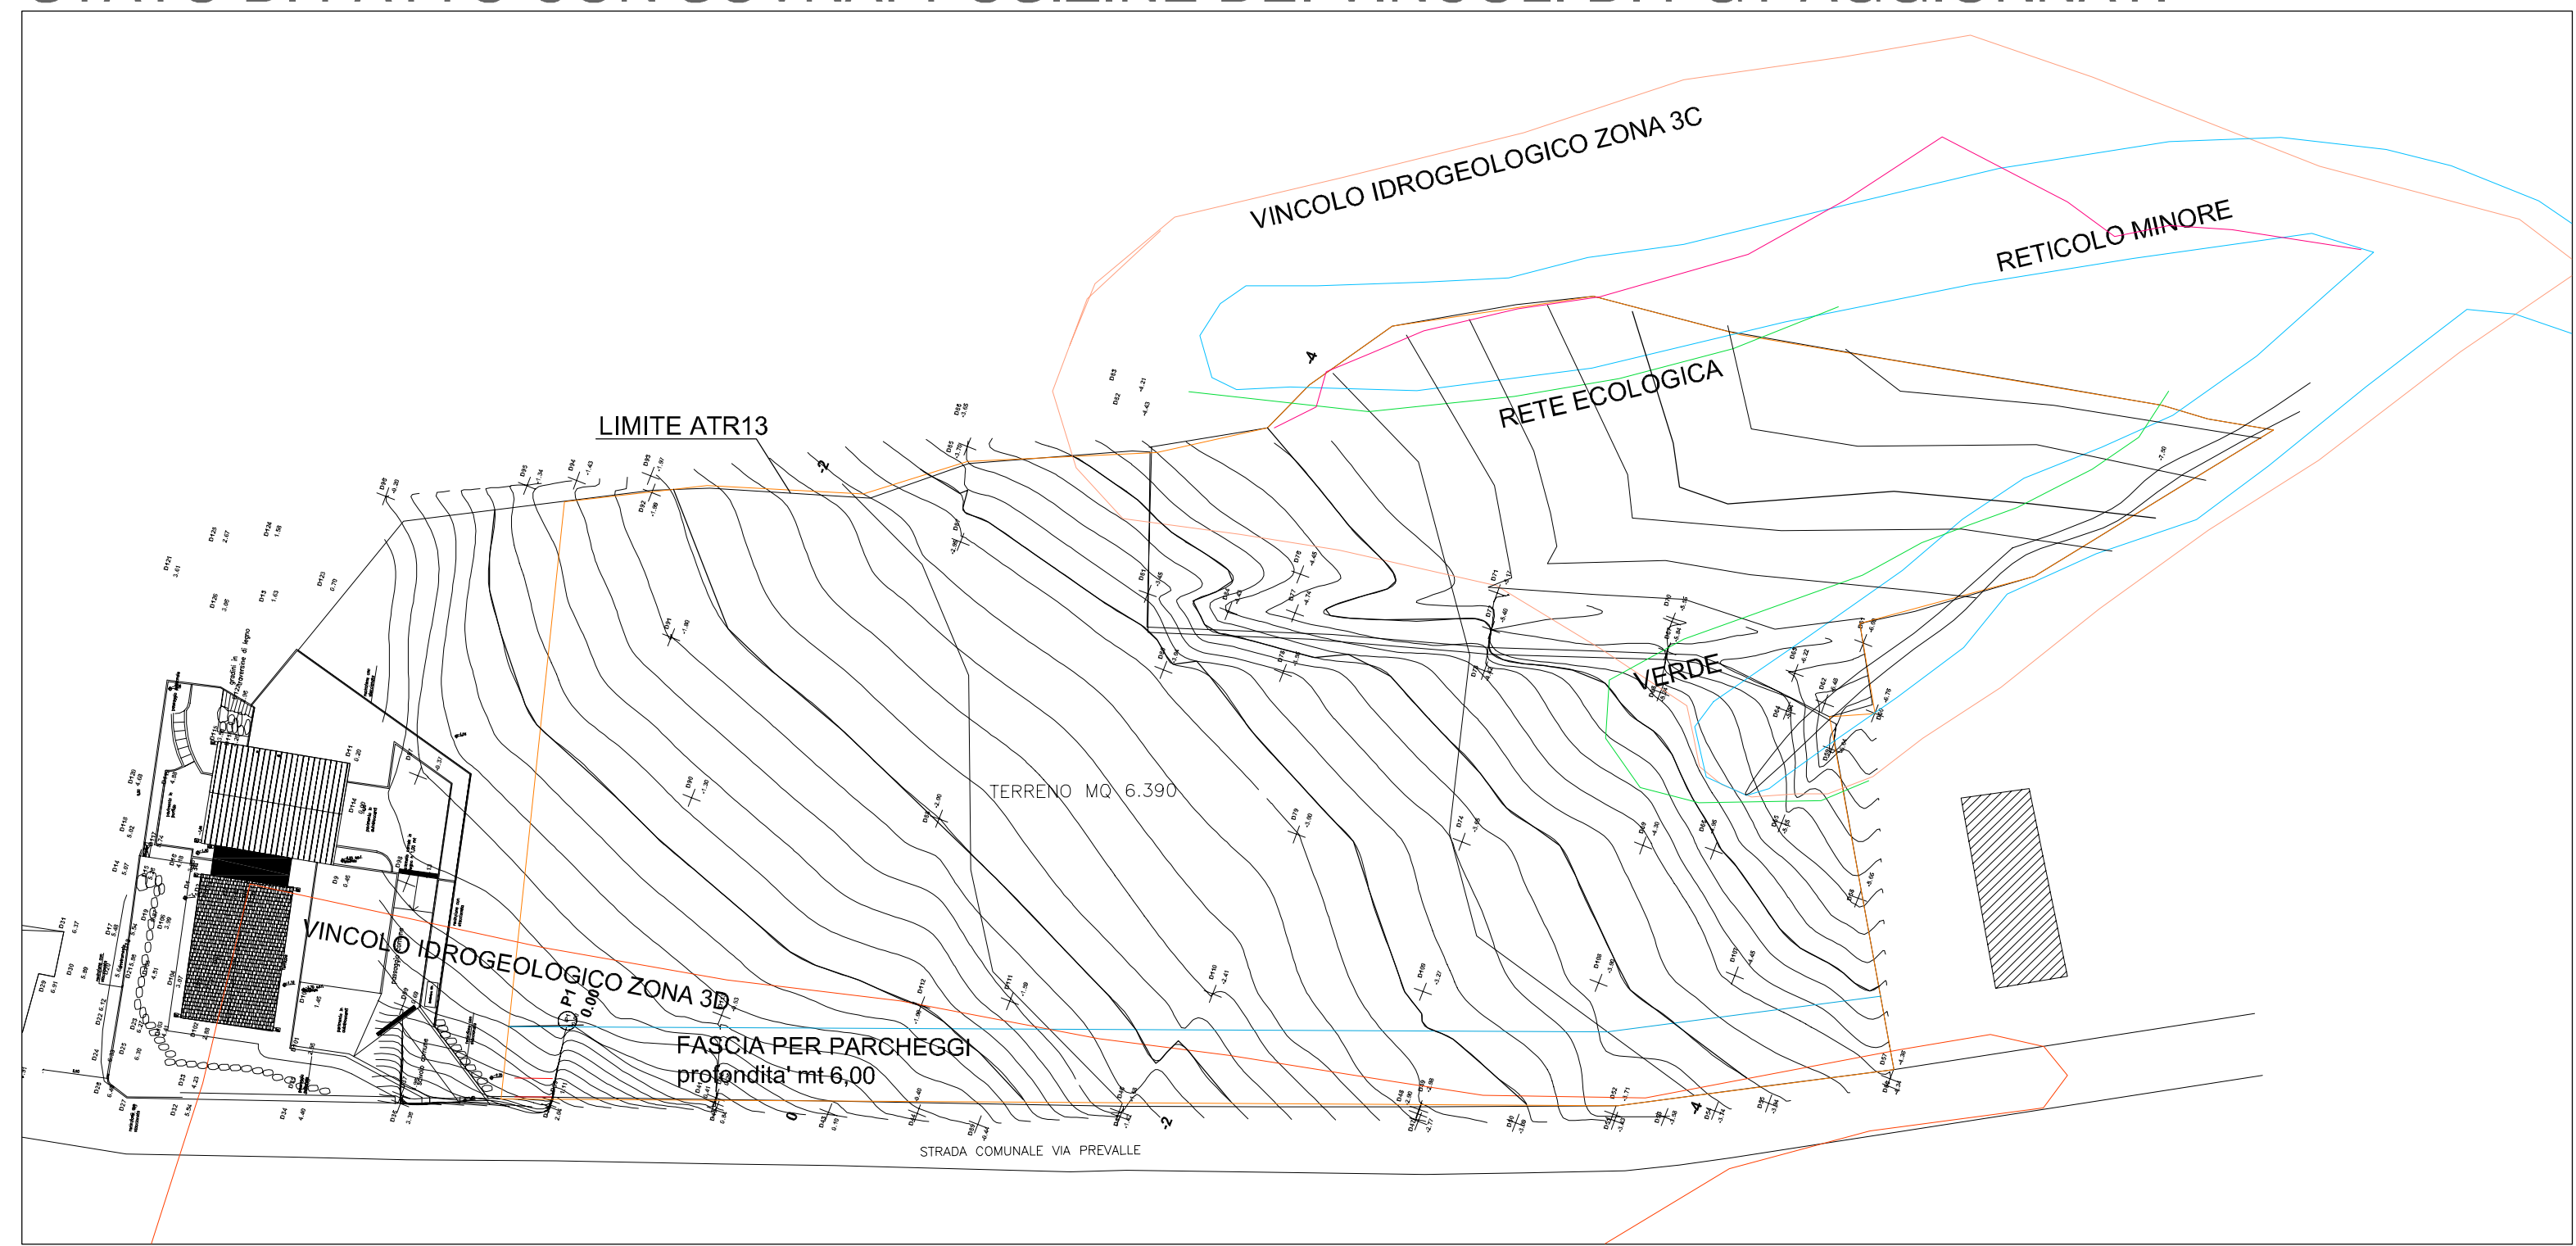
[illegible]

VINCOLO IDROGEOLOGICO ZONA 3C

RETICOLO MINORE

RETE ECOLOGICA

LIMITE ATR13

-4

-2

VERDE

TERRENO MQ 6.390

VINCOLO IDROGEOLOGICO ZONA 3D

P1 0.00

FASCIA PER PARCHEGGI
profondita' mt 6,00

0

-2

-4

STRADA COMUNALE VIA PREVALLE